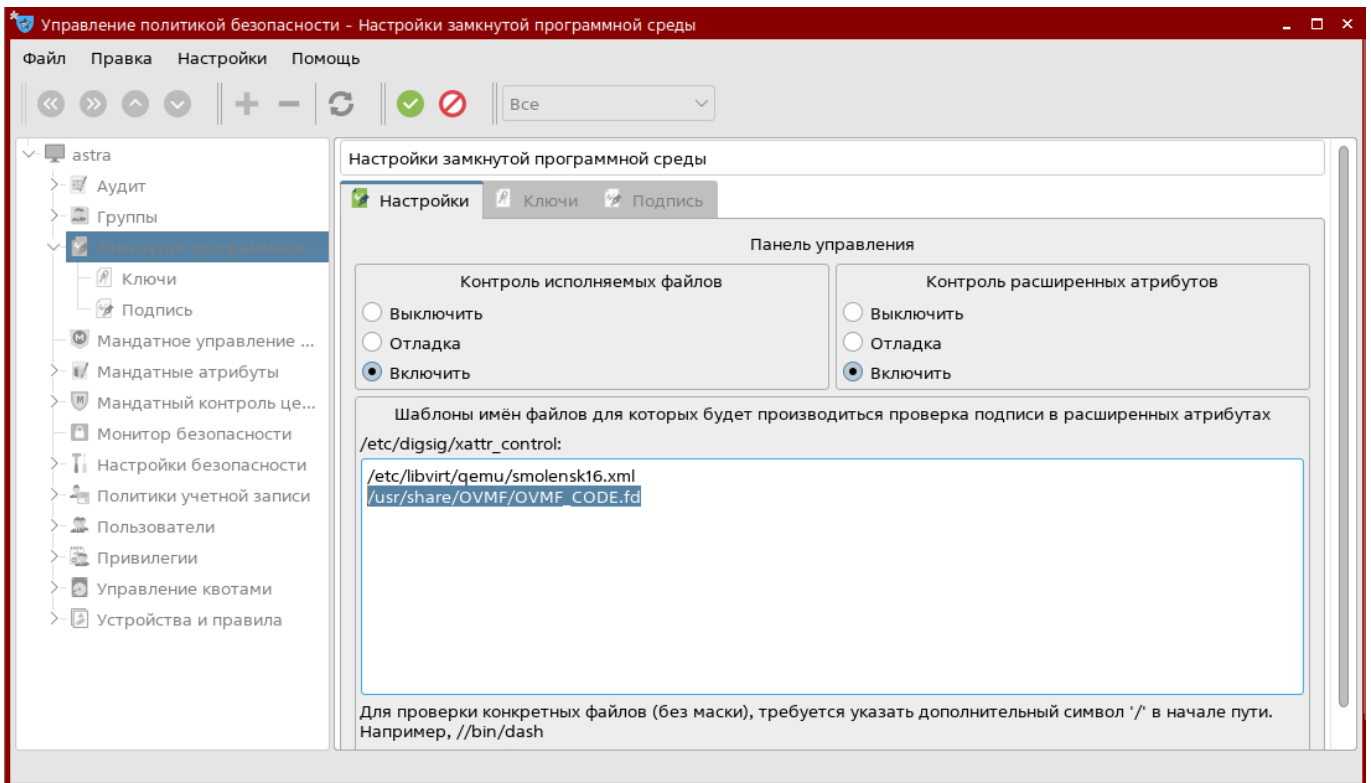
Управление политикой безопасности - Настройки замкнутой программной среды

Файл Правка Настройки Помощь

Все

astra
Аудит
Группы
Замкнутая программная...
Ключи
Подпись
Мандатное управление ...
Мандатные атрибуты
Мандатный контроль це...
Монитор безопасности
Настройки безопасности
Политики учетной записи
Пользователи
Привилегии
Управление квотами
Устройства и правила

Настройки замкнутой программной среды

Настройки Ключи Подпись

Панель управления

Контроль исполняемых файлов
Выключить
Отладка
Включить

Контроль расширенных атрибутов
Выключить
Отладка
Включить

Шаблоны имён файлов для которых будет производиться проверка подписи в расширенных атрибутах

/etc/digsig/xattr_control:

/etc/libvirt/qemu/smolensk16.xml
/usr/share/OVMF/OVMF_CODE.fd

Для проверки конкретных файлов (без маски), требуется указать дополнительный символ '/' в начале пути. Например, //bin/dash